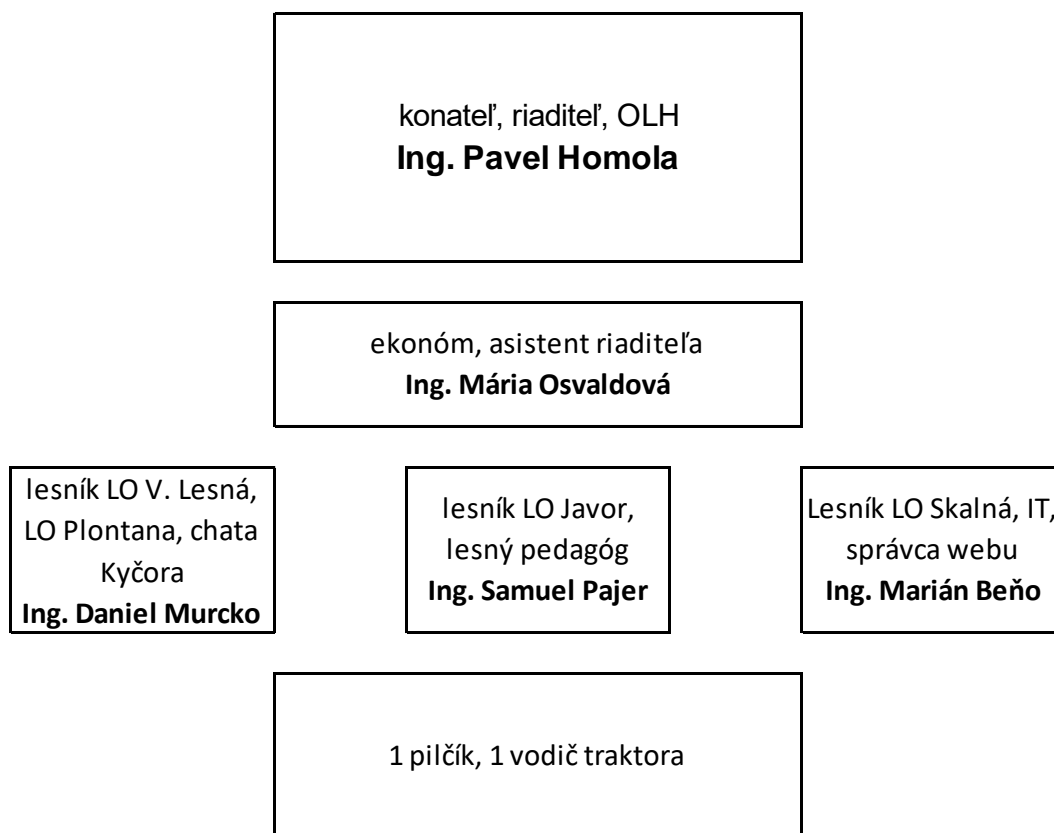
konateľ, riaditeľ, OLH
**Ing. Pavel Homola**

ekonóm, asistent riaditeľa
**Ing. Mária Osvaldová**

lesník LO V. Lesná, LO Plontana, chata Kyčora
**Ing. Daniel Murcko**

lesník LO Javor, lesný pedagóg
**Ing. Samuel Pajer**

Lesník LO Skalná, IT, správca webu
**Ing. Marián Beňo**

1 pilčík, 1 vodič traktora